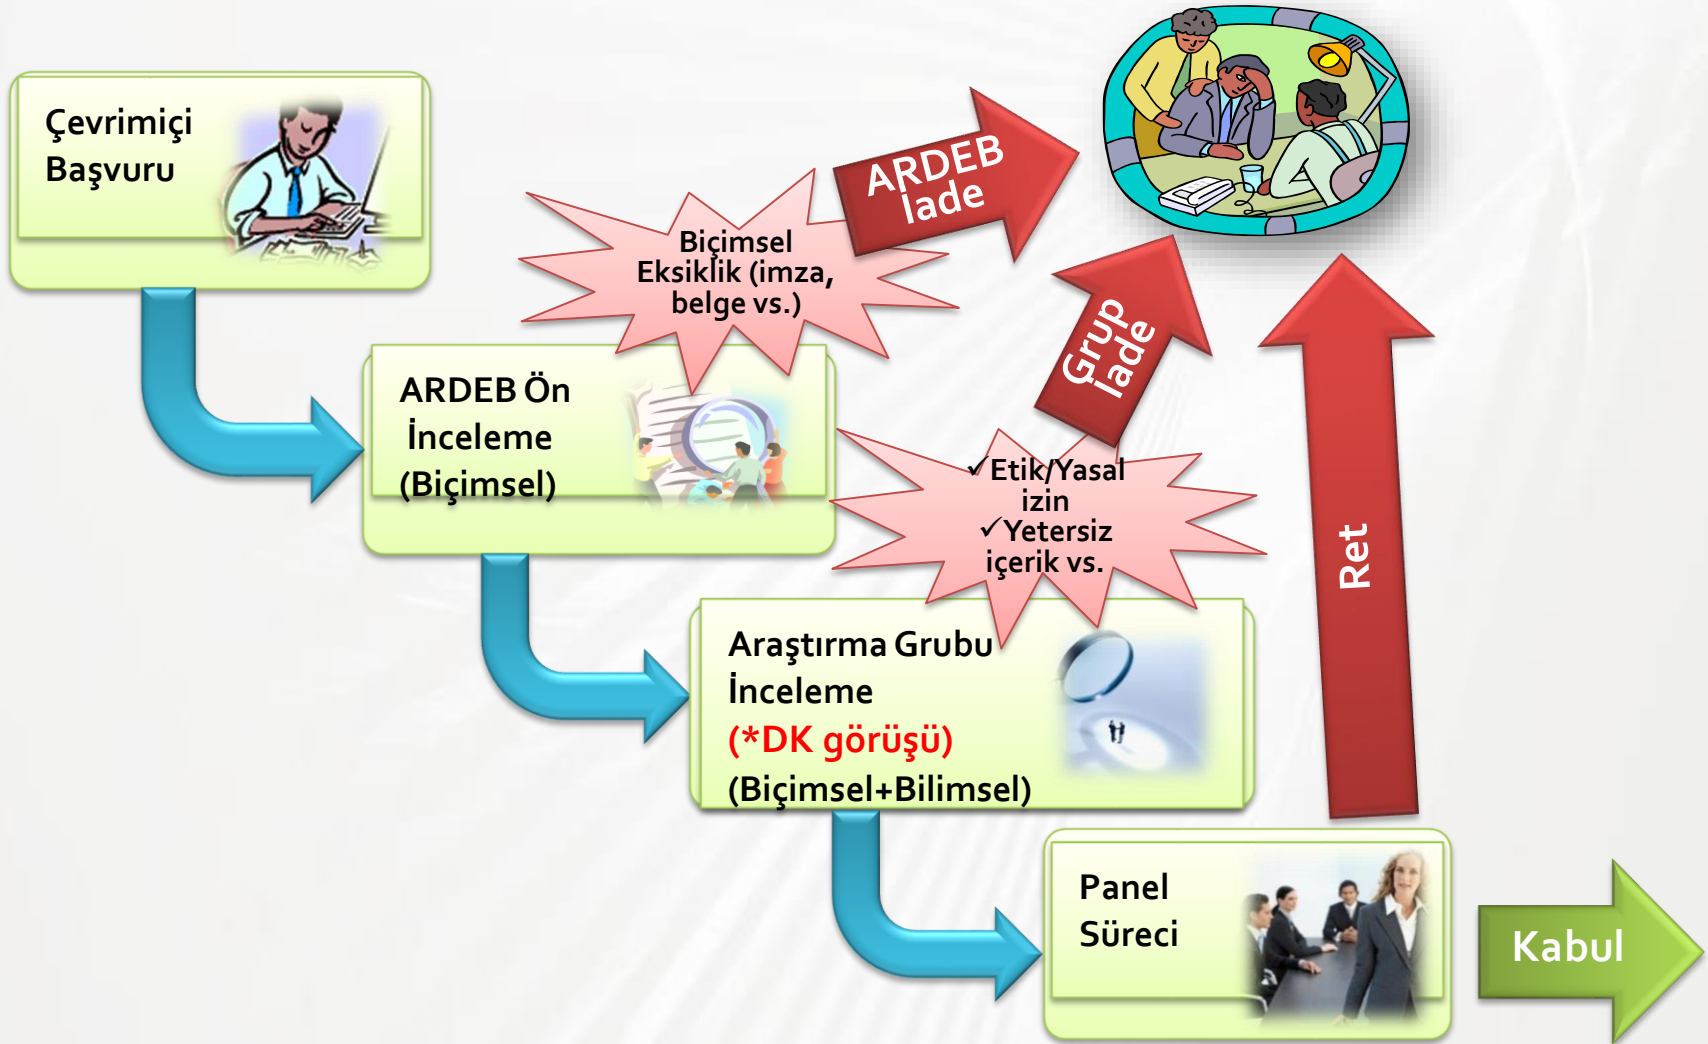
Çevrimiçi Başvuru

Biçimsel Eksiklik (imza, belge vs.)

ARDEB İade

ARDEB Ön İnceleme (Biçimsel)

Grup İade

✓Etik/Yasal izin
✓Yetersiz içerik vs.

Ret

Araştırma Grubu İnceleme
(*DK görüşü)
(Biçimsel+Bilimsel)

Panel Süreci

Kabul